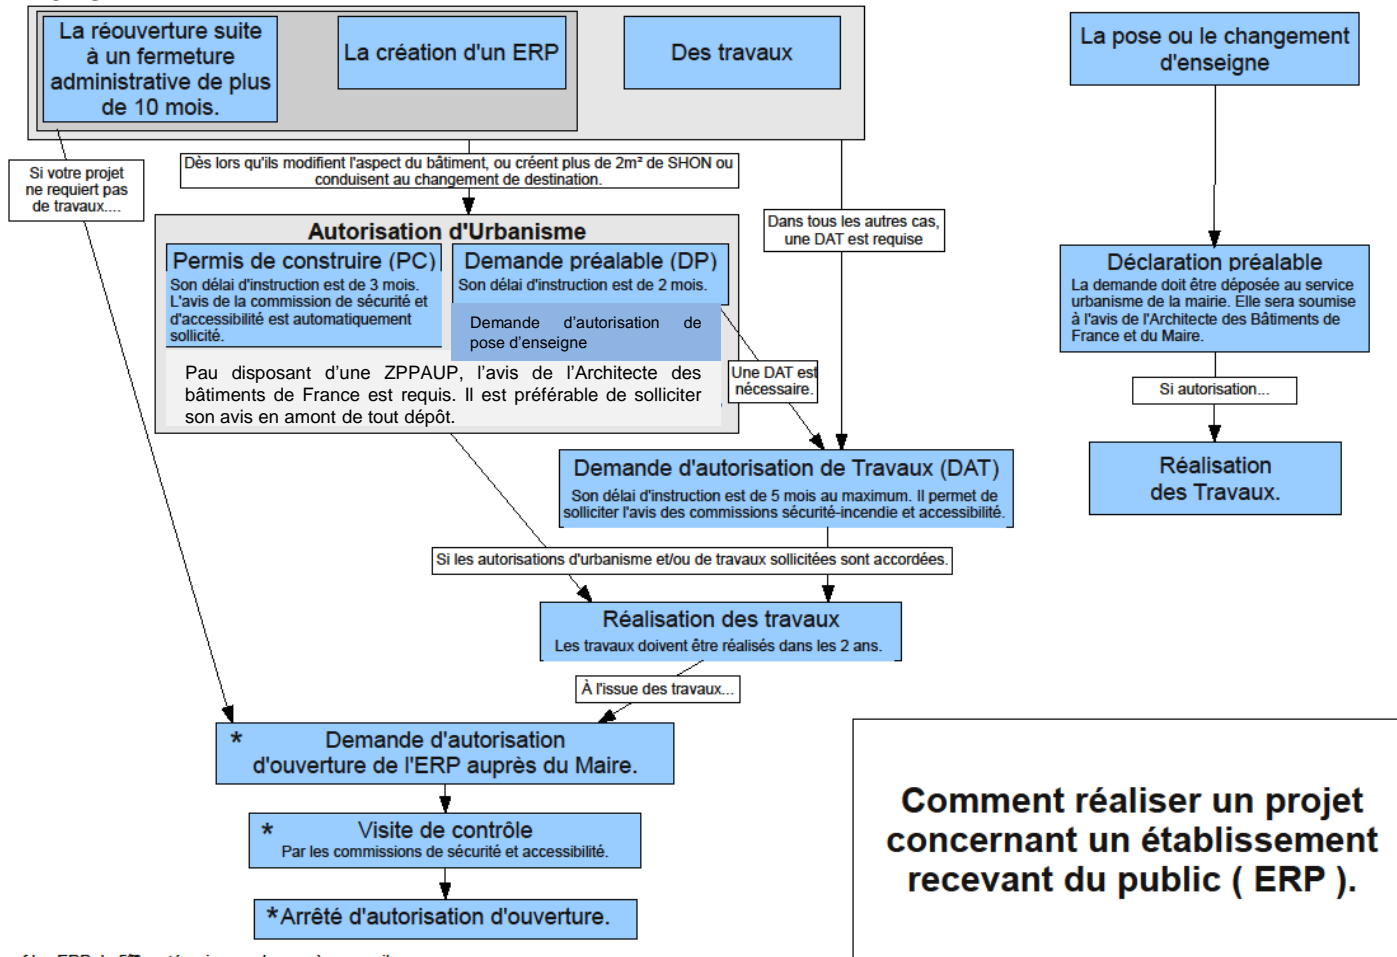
La réouverture suite à un fermeture administrative de plus de 10 mois.

La création d'un ERP

Des travaux

La pose ou le changement d'enseigne

Si votre projet ne requiert pas de travaux....

Dès lors qu'ils modifient l'aspect du bâtiment, ou créent plus de 2m² de SHON ou conduisent au changement de destination.

Dans tous les autres cas, une DAT est requise

Autorisation d'Urbanisme

Permis de construire (PC)
Son délai d'instruction est de 3 mois. L'avis de la commission de sécurité et d'accessibilité est automatiquement sollicité.

Demande préalable (DP)
Son délai d'instruction est de 2 mois.

Demande d'autorisation de pose d'enseigne

Pau disposant d'une ZPPAUP, l'avis de l'Architecte des bâtiments de France est requis. Il est préférable de solliciter son avis en amont de tout dépôt.

Une DAT est nécessaire.

Déclaration préalable
La demande doit être déposée au service urbanisme de la mairie. Elle sera soumise à l'avis de l'Architecte des Bâtiments de France et du Maire.

Si autorisation...

Réalisation des Travaux.

Demande d'autorisation de Travaux (DAT)
Son délai d'instruction est de 5 mois au maximum. Il permet de solliciter l'avis des commissions sécurité-incendie et accessibilité.

Si les autorisations d'urbanisme et/ou de travaux sollicitées sont accordées.

Réalisation des travaux
Les travaux doivent être réalisés dans les 2 ans.

À l'issue des travaux...

* Demande d'autorisation d'ouverture de l'ERP auprès du Maire.

* Visite de contrôle
Par les commissions de sécurité et accessibilité.

*Arrêté d'autorisation d'ouverture.

Comment réaliser un projet concernant un établissement recevant du public ( ERP ).